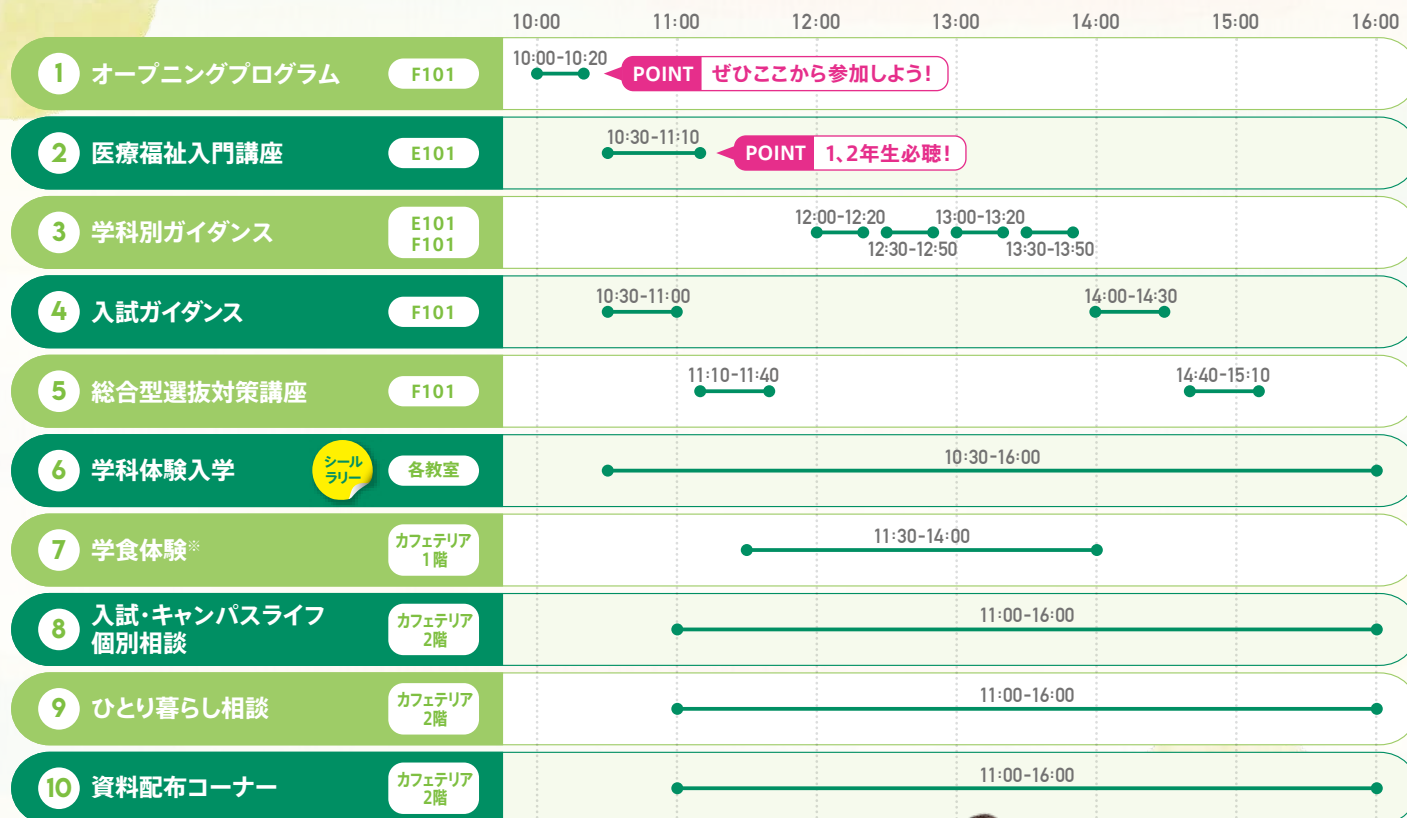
| | | | 10:00 | 11:00 | 12:00 | 13:00 | 14:00 | 15:00 | 16:00 |
|---|---|---|---|---|---|---|---|---|---|
| 1 | オープニングプログラム | F101 | 10:00-10:20 POINT ぜひここから参加しよう! | | | | | | |
| 2 | 医療福祉入門講座 | E101 | 10:30-11:10 POINT 1、2年生必聴! | | | | | | |
| 3 | 学科別ガイダンス | E101 F101 | | | 12:00-12:20 12:30-12:50 | 13:00-13:20 13:30-13:50 | | | |
| 4 | 入試ガイダンス | F101 | 10:30-11:00 | | | | 14:00-14:30 | | |
| 5 | 総合型選抜対策講座 | F101 | | 11:10-11:40 | | | | 14:40-15:10 | |
| 6 | 学科体験入学 シール ラリー | 各教室 | 10:30-16:00 | | | | | | |
| 7 | 学食体験※ | カフェテリア 1階 | | 11:30-14:00 | | | | | |
| 8 | 入試・キャンパスライフ 個別相談 | カフェテリア 2階 | | 11:00-16:00 | | | | | |
| 9 | ひとり暮らし相談 | カフェテリア 2階 | | 11:00-16:00 | | | | | |
| 10 | 資料配布コーナー | カフェテリア 2階 | | 11:00-16:00 | | | | | |